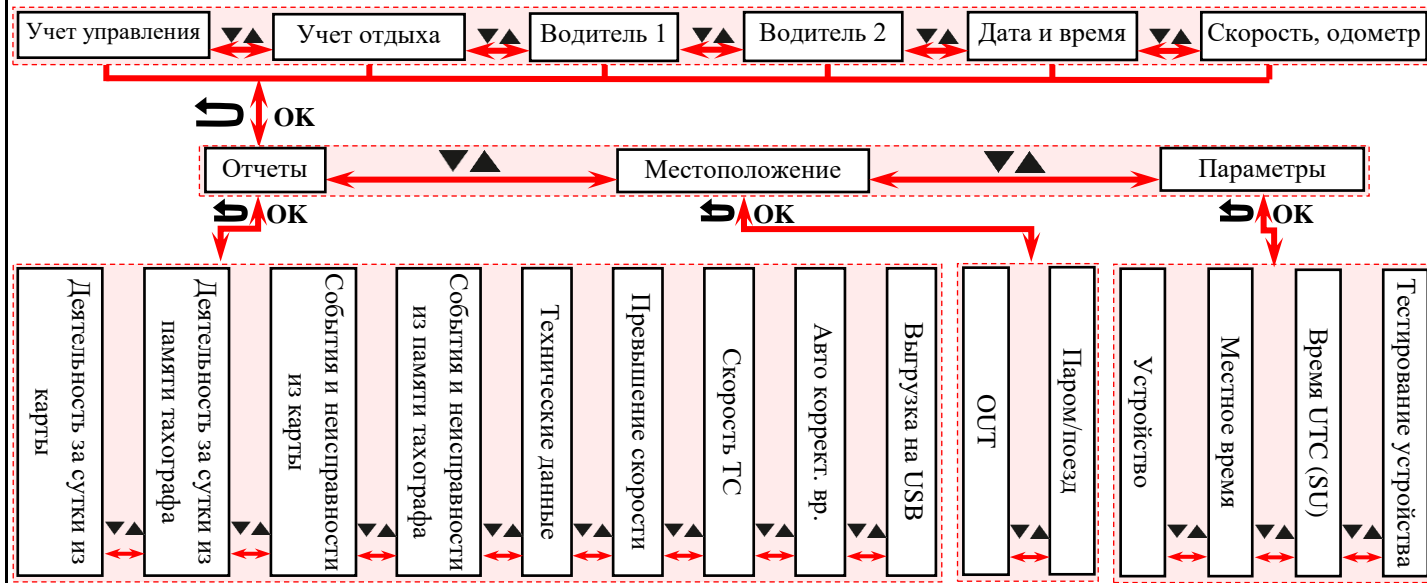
Учет управления ▼▲ Учет отдыха ▼▲ Водитель 1 ▼▲ Водитель 2 ▼▲ Дата и время ▼▲ Скорость, одометр

OK

Отчеты ▼▲ Местоположение ▼▲ Параметры

OK

OK

OK

Деятельность за сутки из карты ▼▲ Деятельность за сутки из памяти тахографа ▼▲ События и неисправности из карты ▼▲ События и неисправности из памяти тахографа ▼▲ Технические данные ▼▲ Превышение скорости ▼▲ Скорость ТС ▼▲ Авто коррект. вр. ▼▲ Выгрузка на USB

OUT ▼▲ Паром/поезд

Устройство ▼▲ Местное время ▼▲ Время UTC (SU) ▼▲ Тестирование устройства